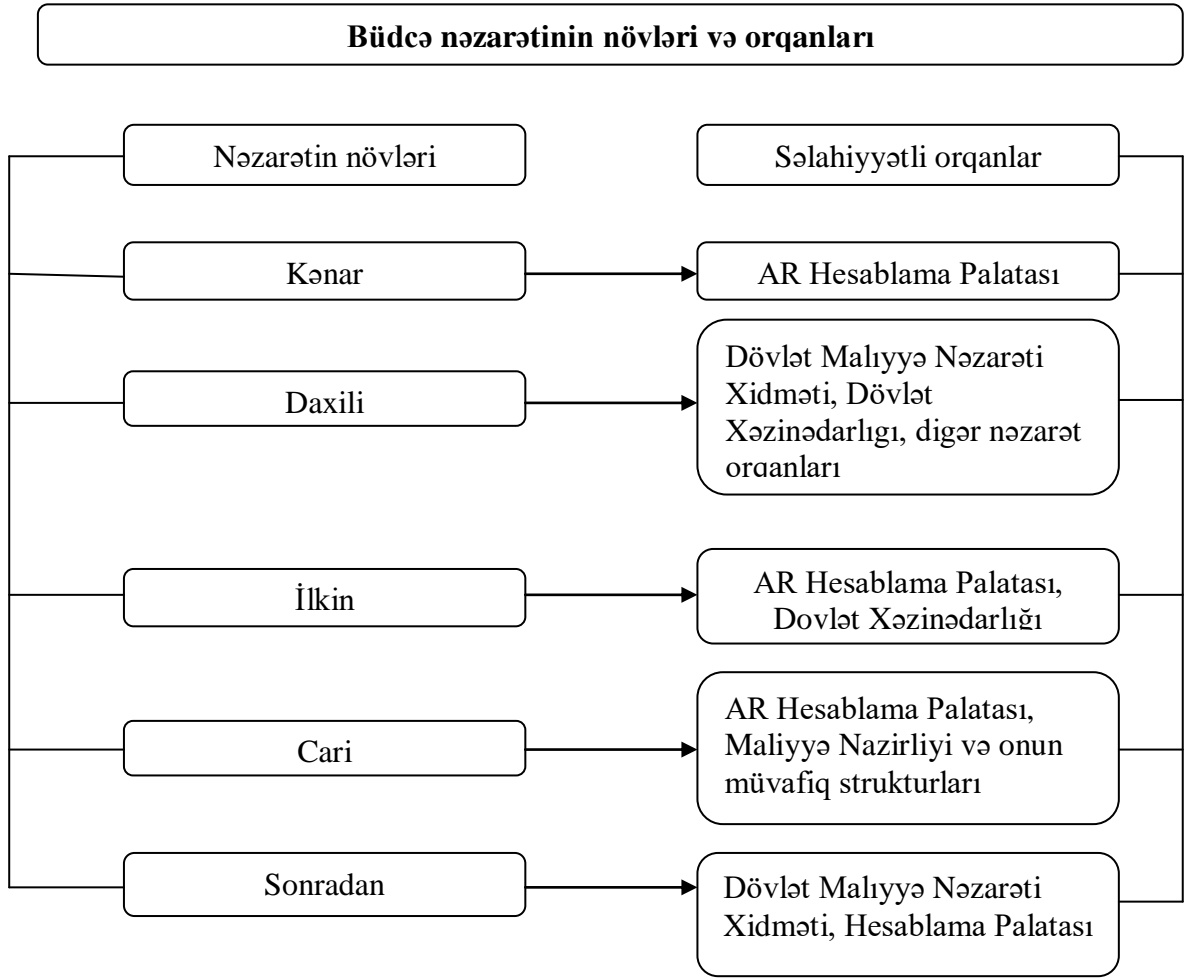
Büdcə nəzarətinin növləri və orqanları

Nəzarətin növləri

Səlahiyyətli orqanlar

Kənar

AR Hesablama Palatası

Daxili

Dövlət Malıyyə Nəzarəti Xidməti, Dövlət Xəzinədarlıgı, digər nəzarət orqanları

İlkin

AR Hesablama Palatası, Dovlət Xəzinədarlığı

Cari

AR Hesablama Palatası, Maliyyə Nazirliyi və onun müvafiq strukturları

Sonradan

Dövlət Malıyyə Nəzarəti Xidməti, Hesablama Palatası